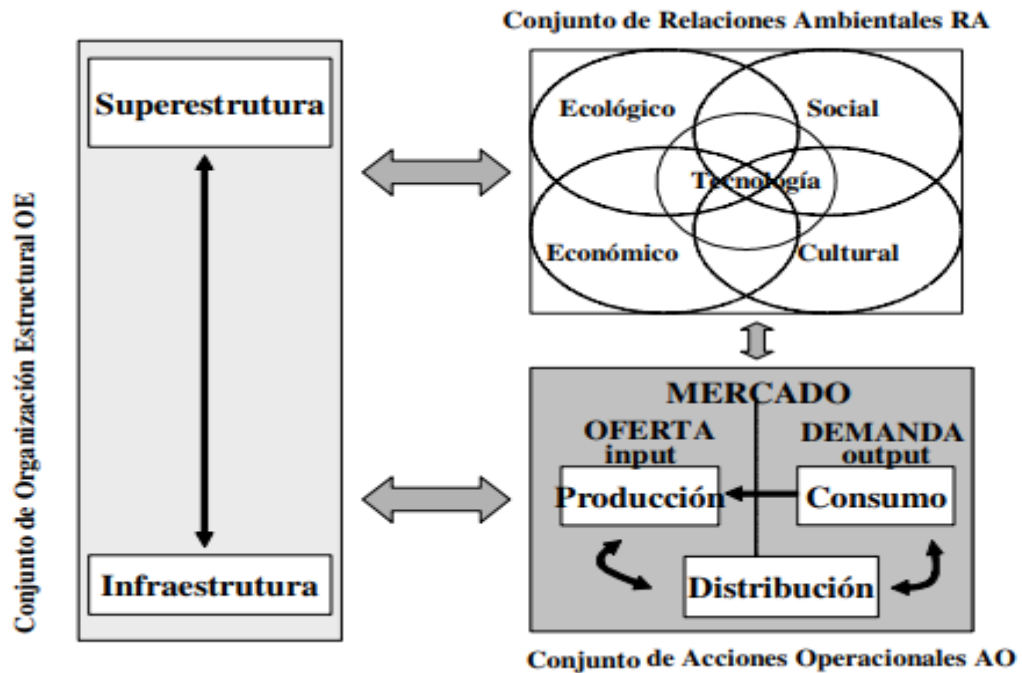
Conjunto de Organización Estructural OE

Superestrutura

Infraestrutura

Conjunto de Relaciones Ambientales RA

Ecológico

Social

Tecnología

Económico

Cultural

MERCADO

OFERTA input

DEMANDA output

Producción

Consumo

Distribución

Conjunto de Acciones Operacionales AO